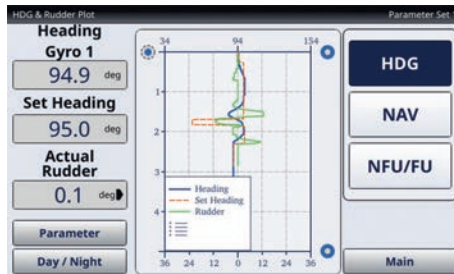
HDG & Rudder Plot
Parameter Set
Heading
Gyro 1
94.9 deg
Set Heading
95.0 deg
Actual Rudder
0.1 deg
Parameter
Day / Night
34
94
154
1
2
3
4
Heading
Set Heading
Rudder
36
24
12
0
12
24
36
HDG
NAV
NFU/FU
Main